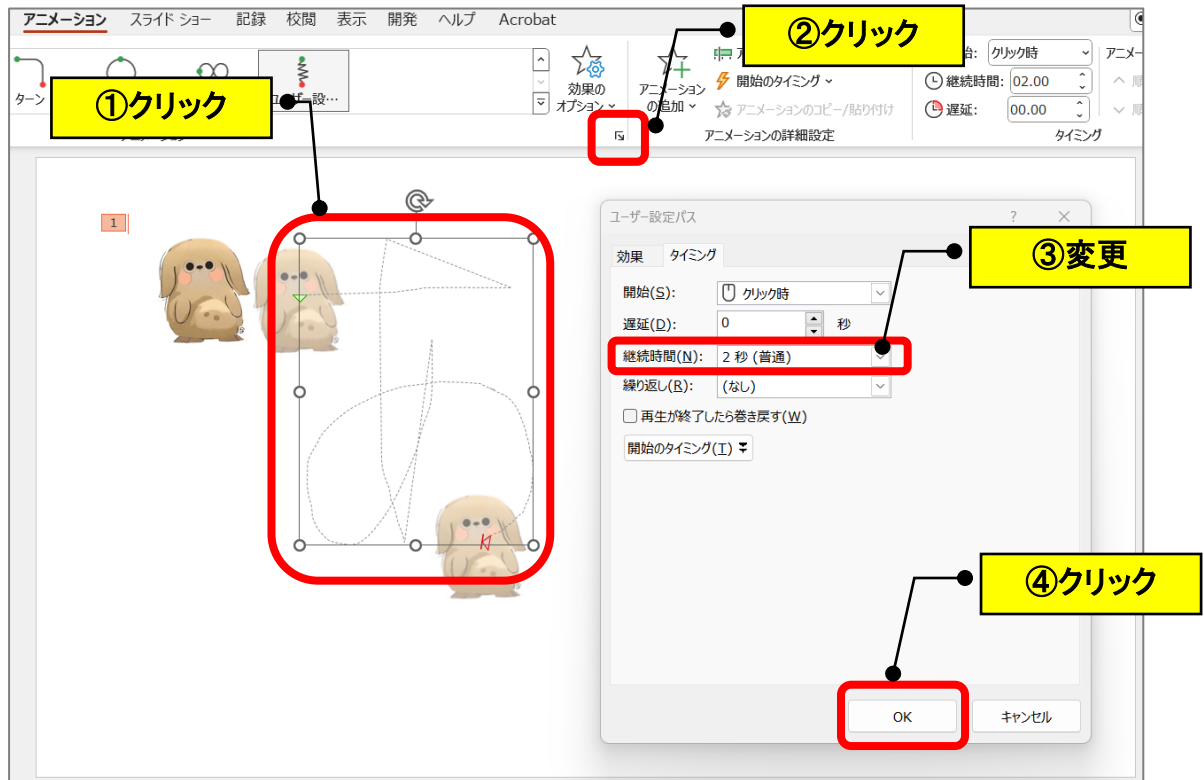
アニメーション　スライド ショー　記録　校閲　表示　開発　ヘルプ　Acrobat

ターン

ユーザー設…

効果の オプション

アニメーション の追加

開始のタイミング

アニメーションのコピー/貼り付け

アニメーションの詳細設定

開始: クリック時

継続時間: 02.00

遅延: 00.00

タイミング

①クリック

②クリック

③変更

④クリック

1

ユーザー設定パス

?

効果　タイミング

開始(S): クリック時

遅延(D): 0　秒

継続時間(N): 2 秒 (普通)

繰り返し(R): (なし)

再生が終了したら巻き戻す(W)

開始のタイミング(T)

OK

キャンセル